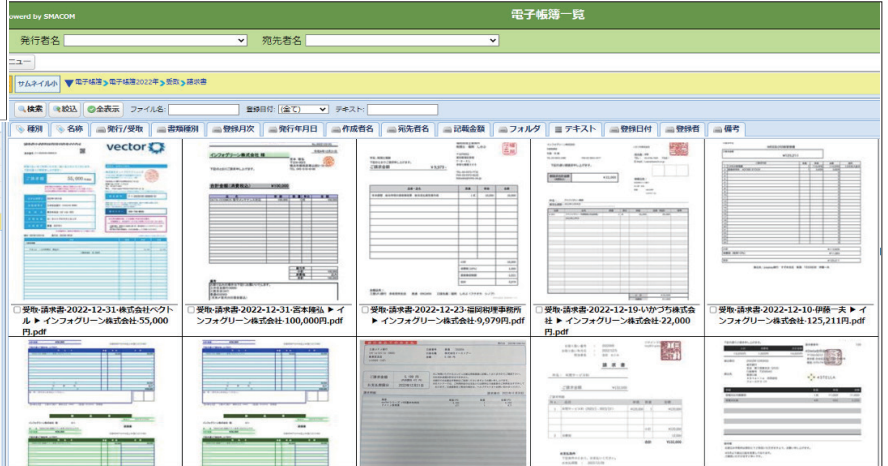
owered by SMACOM

電子帳簿一覧

発行者名 宛先者名

ニュー

サムネイル

電子帳簿 > 電子帳簿2022年 > 受取 > 請求書

検索 絞込 全表示 ファイル名: 登録日付 (全て) テキスト:

種別 名称 発行/受取 書類種別 登録月次 発行年月日 作成者名 宛先者名 記載金額 フォルダ テキスト 登録日付 登録者 備考

vector

受取-請求書-2022-12-31-株式会社ベクトル ▶ インフォグリーン株式会社-55,000円.pdf

受取-請求書-2022-12-31-宮本梓弘 ▶ インフォグリーン株式会社-100,000円.pdf

受取-請求書-2022-12-23-福岡税理事務所 ▶ インフォグリーン株式会社-9,979円.pdf

受取-請求書-2022-12-19-いかづち株式会社 ▶ インフォグリーン株式会社-22,000円.pdf

受取-請求書-2022-12-10-伊藤一夫 ▶ インフォグリーン株式会社-125,211円.pdf

請求書